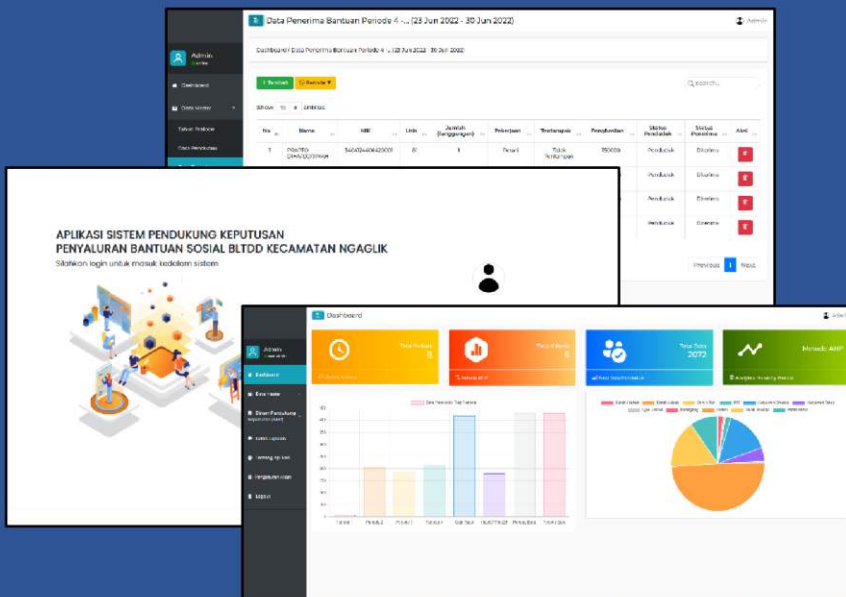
Data Penerima Bantuan Periode 4 -... (23 Jun 2022 - 30 Jun 2022)

Admin

Admin

Dashboard / Data Penerima Bantuan Periode 4 -... (23 Jun 2022 - 30 Jun 2022)

Dashboard

Data Master

Tahun Periode

Data Penduduk

+ Tambah

Periode

Search...

Show 10 entries

| No | Nama | NIK | Usia | Jumlah (tanggungan) | Pekerjaan | Tinggal di | Penghasilan | Status Penduduk | Status Penerima | Aksi |
|---|---|---|---|---|---|---|---|---|---|---|
| 1 | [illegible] | 3404124406420001 | 81 | 1 | Petani | Tidak Tercantum | 150000 | Penduduk | Diterima | |
| | | | | | | | | Penduduk | Diterima | |
| | | | | | | | | Penduduk | Diterima | |
| | | | | | | | | Penduduk | Diterima | |

Previous 1 Next

APLIKASI SISTEM PENDUKUNG KEPUTUSAN PENYALURAN BANTUAN SOSIAL BLTDD KECAMATAN NGAGLIK

Silahkan login untuk masuk kedalam sistem

Dashboard

Admin

Admin

Dashboard

Data Master

Sistem Pendukung Keputusan

Laporan

Ranking

Pengaturan

Logout

Total Periode 8

Total Kriteria 5

Total Data 2072

Metode AHP

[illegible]